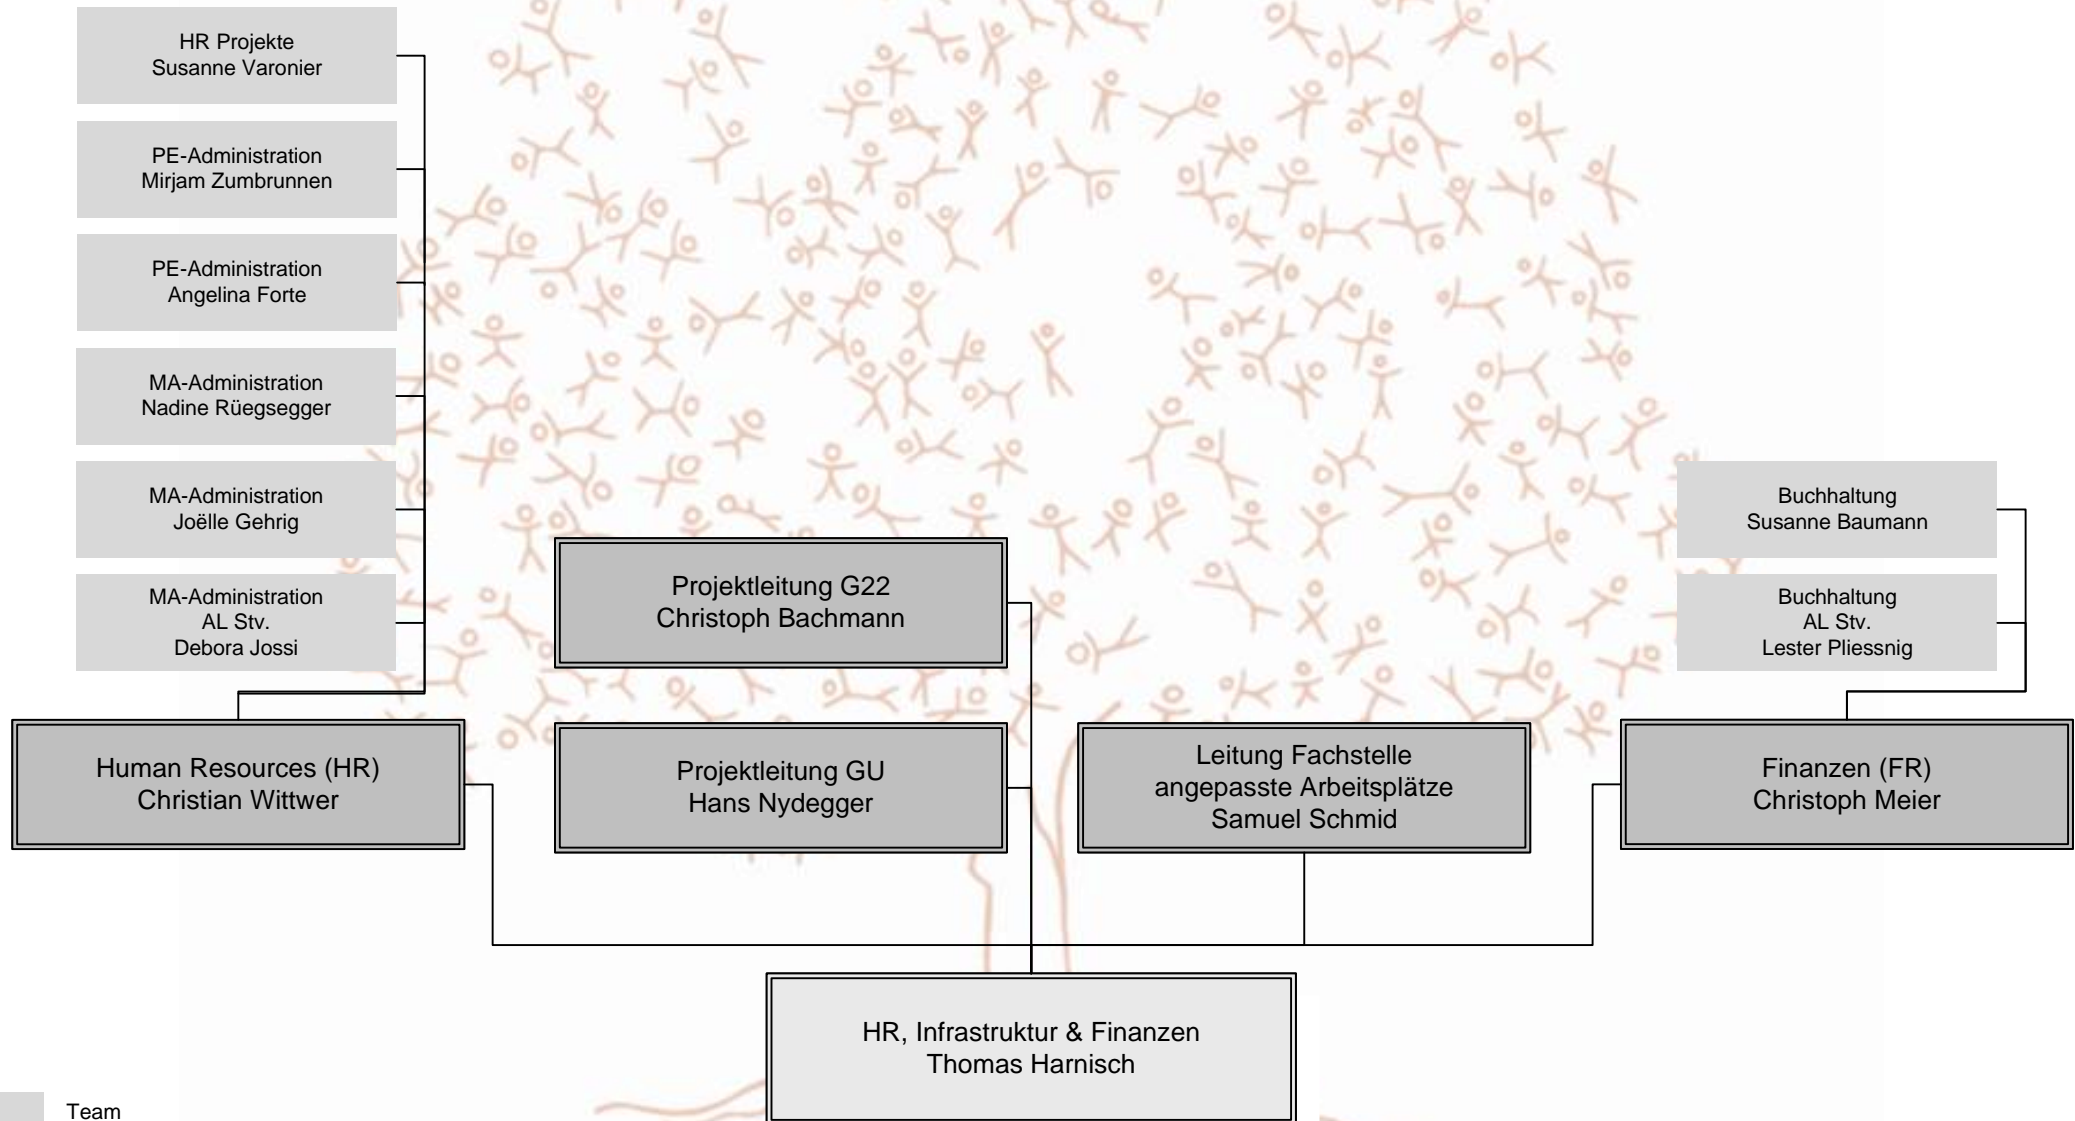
HR Projekte
Susanne Varonier

PE-Administration
Mirjam Zumbrunnen

PE-Administration
Angelina Forte

MA-Administration
Nadine Rüegsegger

MA-Administration
Joëlle Gehrig

MA-Administration
AL Stv.
Debora Jossi

Projektleitung G22
Christoph Bachmann

Buchhaltung
Susanne Baumann

Buchhaltung
AL Stv.
Lester Pliessnig

Human Resources (HR)
Christian Wittwer

Projektleitung GU
Hans Nydegger

Leitung Fachstelle
angepasste Arbeitsplätze
Samuel Schmid

Finanzen (FR)
Christoph Meier

HR, Infrastruktur & Finanzen
Thomas Harnisch

Team